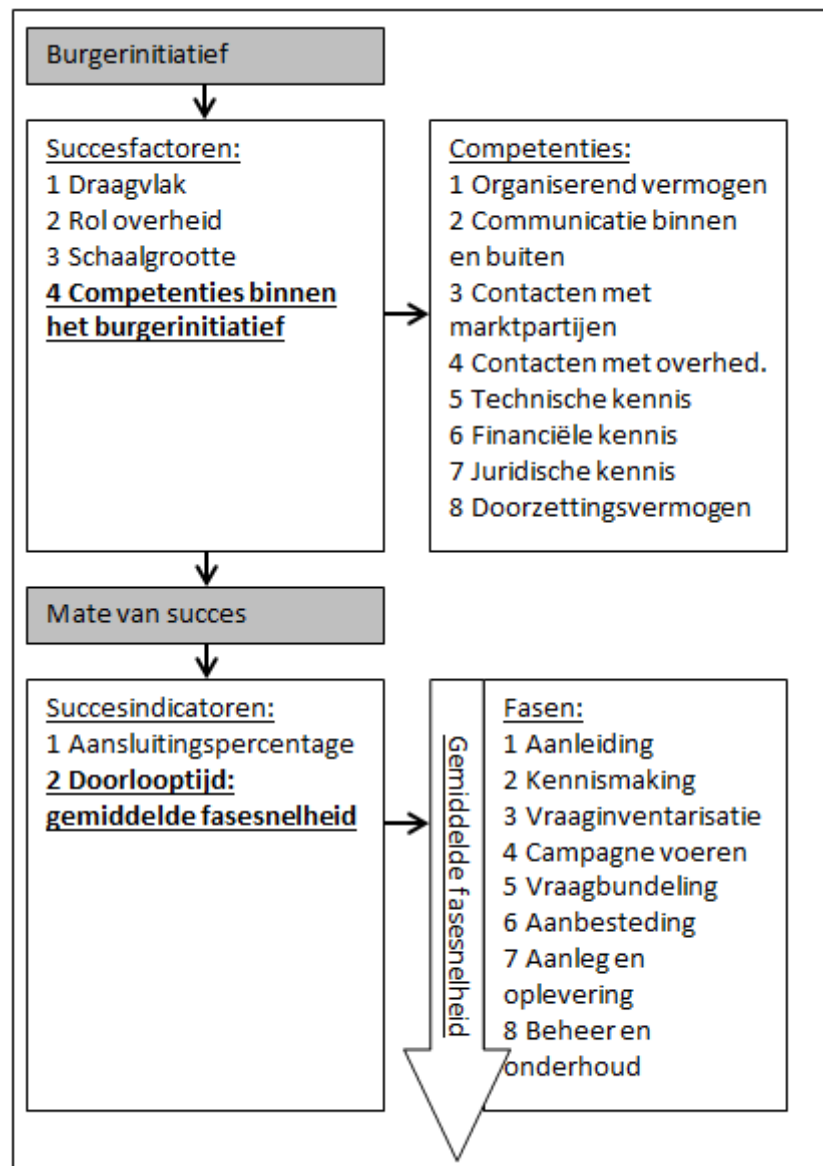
Burgerinitiatief

Succesfactoren:
1 Draagvlak
2 Rol overheid
3 Schaalgrootte
**4 Competenties binnen het burgerinitiatief**

Competenties:
1 Organiserend vermogen
2 Communicatie binnen en buiten
3 Contacten met marktpartijen
4 Contacten met overhed.
5 Technische kennis
6 Financiële kennis
7 Juridische kennis
8 Doorzettingsvermogen

Mate van succes

Succesindicatoren:
1 Aansluitingspercentage
**2 Doorlooptijd: gemiddelde fasesnelheid**

Gemiddelde fasesnelheid

Fasen:
1 Aanleiding
2 Kennismaking
3 Vraaginventarisatie
4 Campagne voeren
5 Vraagbundeling
6 Aanbesteding
7 Aanleg en oplevering
8 Beheer en onderhoud